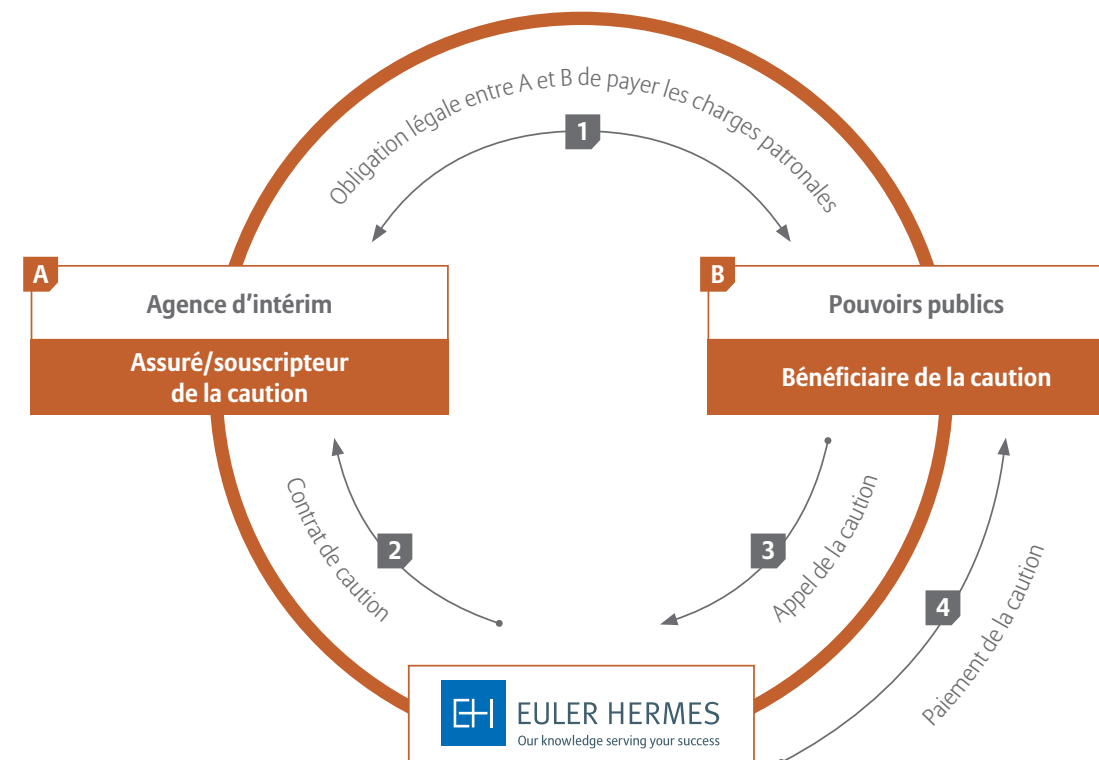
Obligation légale entre A et B de payer les charges patronales

1

A

Agence d'intérim

Assuré/souscripteur de la caution

B

Pouvoirs publics

Bénéficiaire de la caution

Contrat de caution

2

3

Appel de la caution

4

Paiement de la caution

EULER HERMES
Our knowledge serving your success